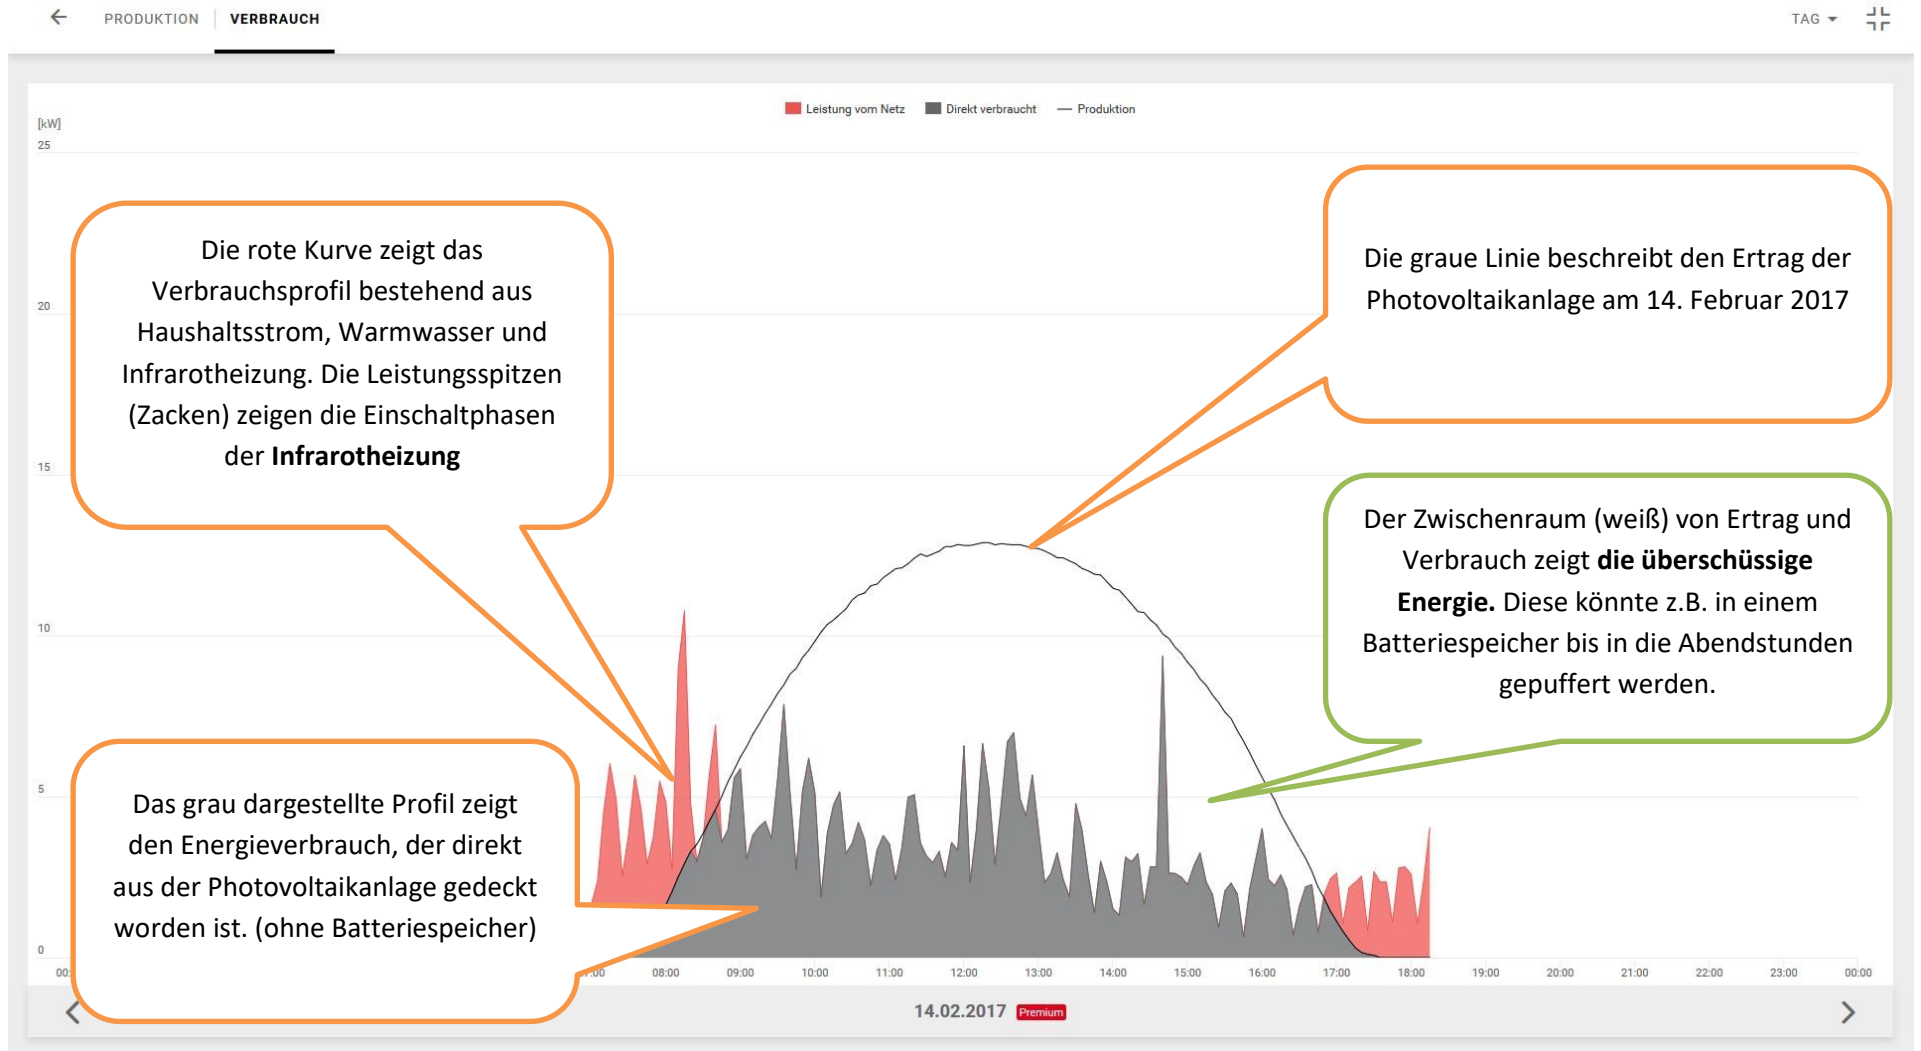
PRODUKTION | VERBRAUCH

TAG

Leistung vom Netz Direkt verbraucht Produktion

[kW]

25

20

15

10

5

0

Die rote Kurve zeigt das Verbrauchsprofil bestehend aus Haushaltsstrom, Warmwasser und Infrarotheizung. Die Leistungsspitzen (Zacken) zeigen die Einschaltphasen der **Infrarotheizung**

Die graue Linie beschreibt den Ertrag der Photovoltaikanlage am 14. Februar 2017

Der Zwischenraum (weiß) von Ertrag und Verbrauch zeigt **die überschüssige Energie.** Diese könnte z.B. in einem Batteriespeicher bis in die Abendstunden gepuffert werden.

Das grau dargestellte Profil zeigt den Energieverbrauch, der direkt aus der Photovoltaikanlage gedeckt worden ist. (ohne Batteriespeicher)

00: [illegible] :00 08:00 09:00 10:00 11:00 12:00 13:00 14:00 15:00 16:00 17:00 18:00 19:00 20:00 21:00 22:00 23:00 00:00

14.02.2017 Premium